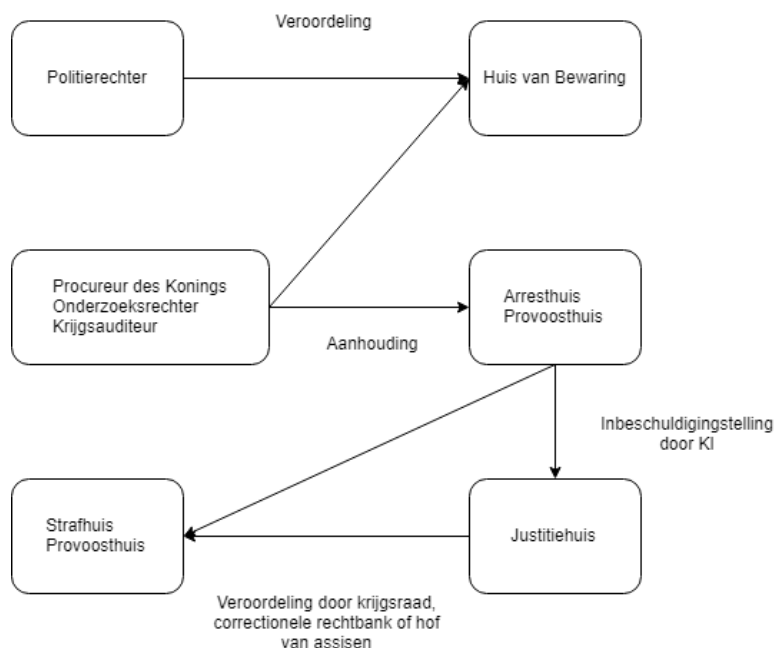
Veroordeling

Politierechter

Huis van Bewaring

Procureur des Konings
Onderzoeksrechter
Krijgsauditeur

Arresthuis
Provoosthuis

Aanhouding

Inbeschuldigingstelling door KI

Strafhuis
Provoosthuis

Justitiehuis

Veroordeling door krijgsraad, correctionele rechtbank of hof van assisen